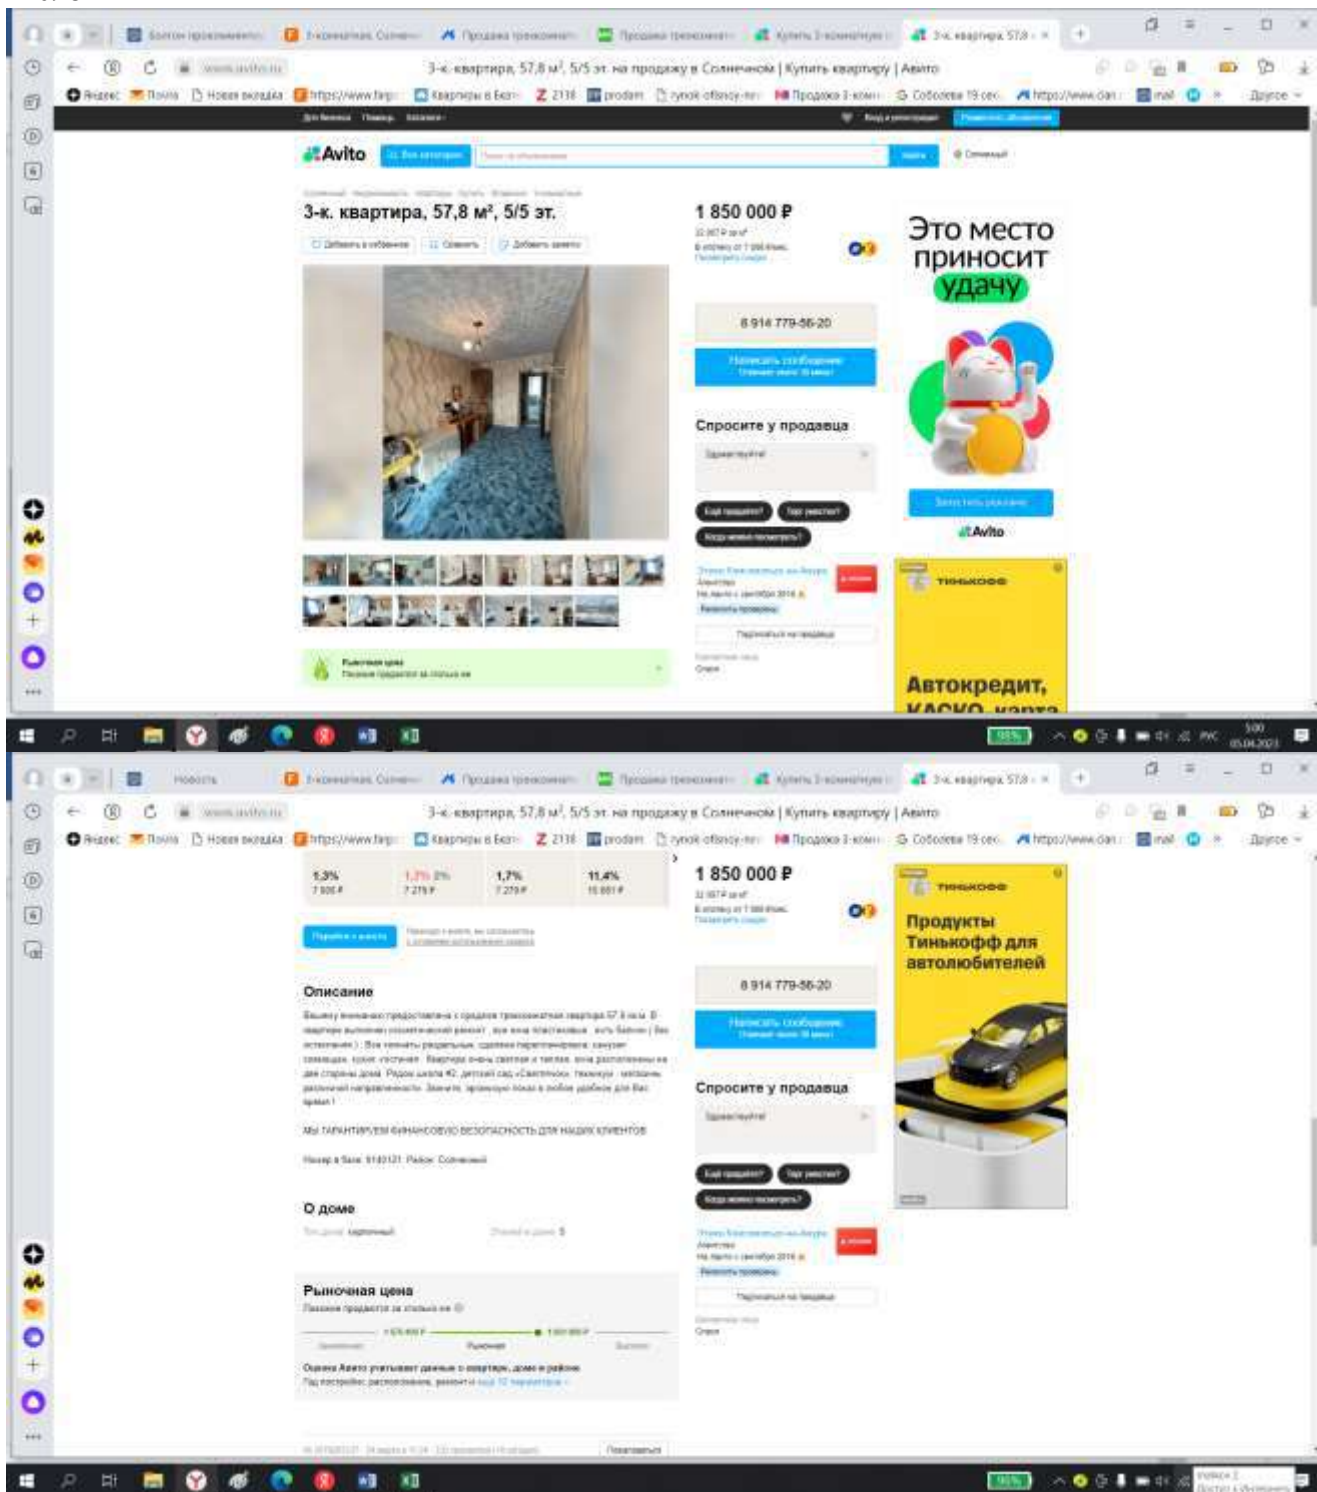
3-к. квартира, 57,8 м², 5/5 эт. на продажу в Солнечном | Купить квартиру | Авито

Avito

3-к. квартира, 57,8 м², 5/5 эт.

1 850 000 ₽

8 914 779-56-20

Написать сообщение

Спросите у продавца

Это место приносит удачу

Avito

Рыночная цена

Автокредит, КАСКО, карта

1,3%

1,7%

11,4%

Описание

МЫ ГАРАНТИРУЕМ ФИНАНСОВУЮ БЕЗОПАСНОСТЬ ДЛЯ НАШИХ КЛИЕНТОВ

О доме

Рыночная цена

Продукты Тинькофф для автолюбителей

1 850 000 ₽

8 914 779-56-20

Написать сообщение

Спросите у продавца